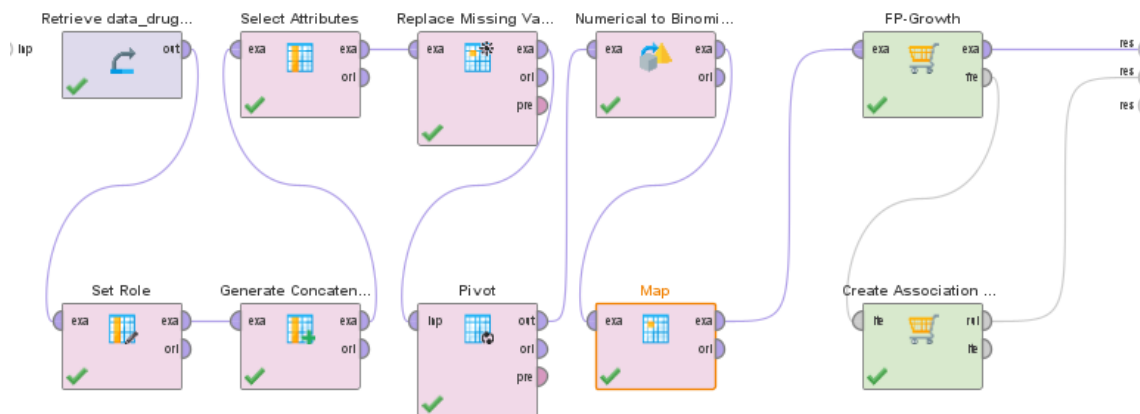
inp

Retrieve data_drug...
out

Select Attributes
exa
exa
ori

Replace Missing Va...
exa
exa
ori
pre

Numerical to Binomi...
exa
exa
ori

FP-Growth
exa
exa
fre

res
res
res

Set Role
exa
exa
ori

Generate Concaten...
exa
exa
ori

Pivot
inp
out
ori
pre

Map
exa
exa
ori

Create Association ...
fre
rul
fre